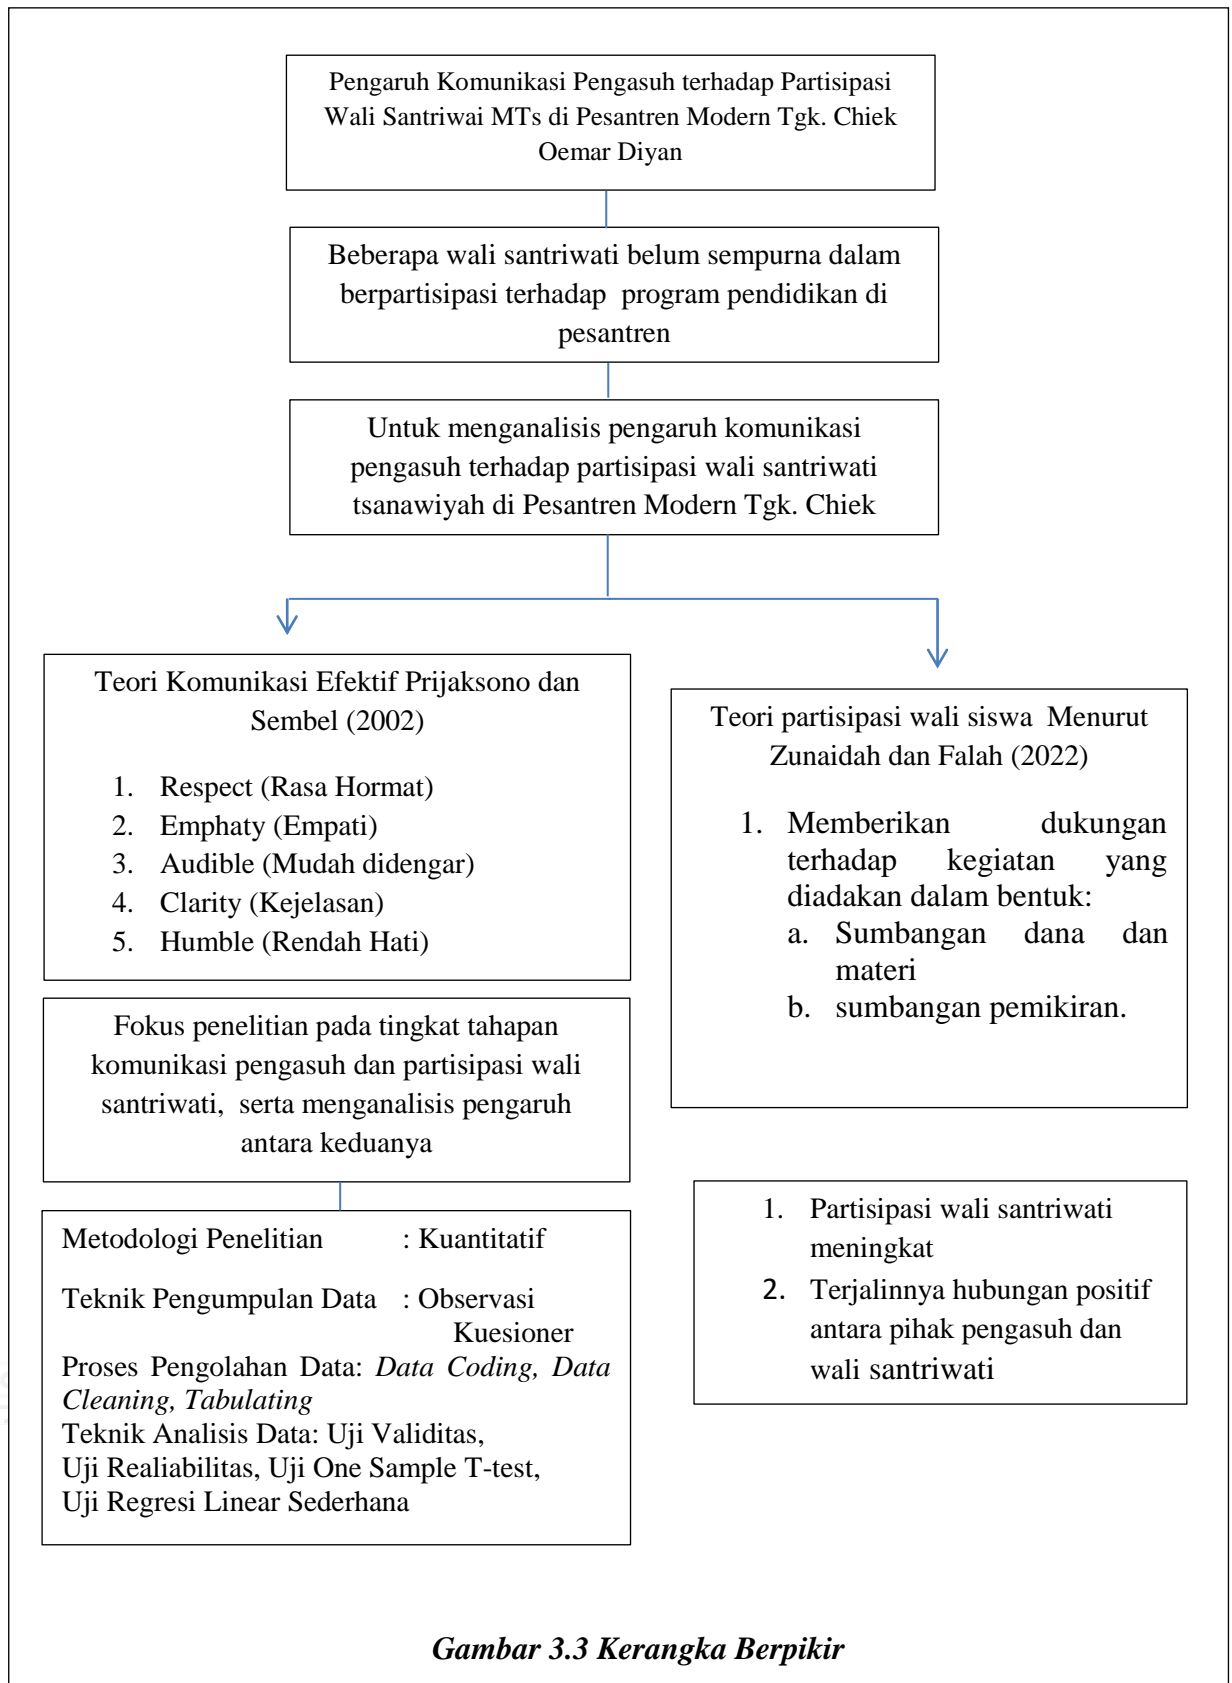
Pengaruh Komunikasi Pengasuh terhadap Partisipasi Wali Santriwai MTs di Pesantren Modern Tgk. Chiek Oemar Diyan

Beberapa wali santriwati belum sempurna dalam berpartisipasi terhadap program pendidikan di pesantren

Untuk menganalisis pengaruh komunikasi pengasuh terhadap partisipasi wali santriwati tsanawiyah di Pesantren Modern Tgk. Chiek

Teori Komunikasi Efektif Prijaksono dan Sembel (2002)

1. Respect (Rasa Hormat)
2. Emphaty (Empati)
3. Audible (Mudah didengar)
4. Clarity (Kejelasan)
5. Humble (Rendah Hati)

Teori partisipasi wali siswa Menurut Zunaidah dan Falah (2022)

1. Memberikan dukungan terhadap kegiatan yang diadakan dalam bentuk:
a. Sumbangan dana dan materi
b. sumbangan pemikiran.

Fokus penelitian pada tingkat tahapan komunikasi pengasuh dan partisipasi wali santriwati, serta menganalisis pengaruh antara keduanya

Metodologi Penelitian : Kuantitatif

Teknik Pengumpulan Data : Observasi
Kuesioner
Proses Pengolahan Data: *Data Coding, Data Cleaning, Tabulating*
Teknik Analisis Data: Uji Validitas,
Uji Realiabilitas, Uji One Sample T-test,
Uji Regresi Linear Sederhana

1. Partisipasi wali santriwati meningkat
2. Terjalinnya hubungan positif antara pihak pengasuh dan wali santriwati

*Gambar 3.3 Kerangka Berpikir*